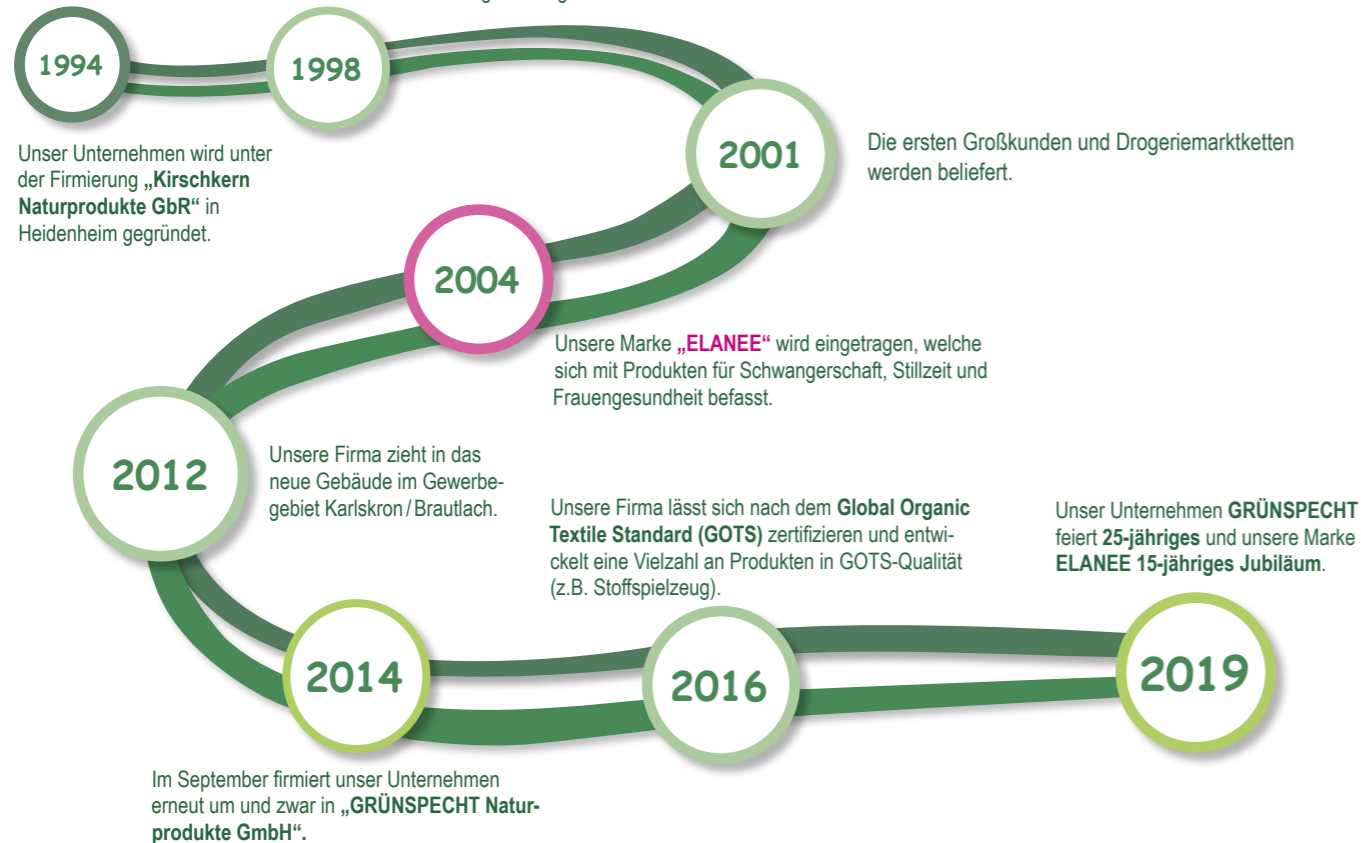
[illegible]

1994

1998

Unser Unternehmen wird unter der Firmierung **„Kirschkern Naturprodukte GbR“** in Heidenheim gegründet.

2001

Die ersten Großkunden und Drogeriemarktketten werden beliefert.

2004

Unsere Marke **„ELANEE“** wird eingetragen, welche sich mit Produkten für Schwangerschaft, Stillzeit und Frauengesundheit befasst.

2012

Unsere Firma zieht in das neue Gebäude im Gewerbegebiet Karlskron / Brautlach.

Unsere Firma lässt sich nach dem **Global Organic Textile Standard (GOTS)** zertifizieren und entwickelt eine Vielzahl an Produkten in GOTS-Qualität (z.B. Stoffspielzeug).

Unser Unternehmen **GRÜNSPECHT** feiert **25-jähriges** und unsere Marke **ELANEE 15-jähriges Jubiläum**.

2014

2016

2019

Im September firmiert unser Unternehmen erneut um und zwar in **„GRÜNSPECHT Naturprodukte GmbH“.**